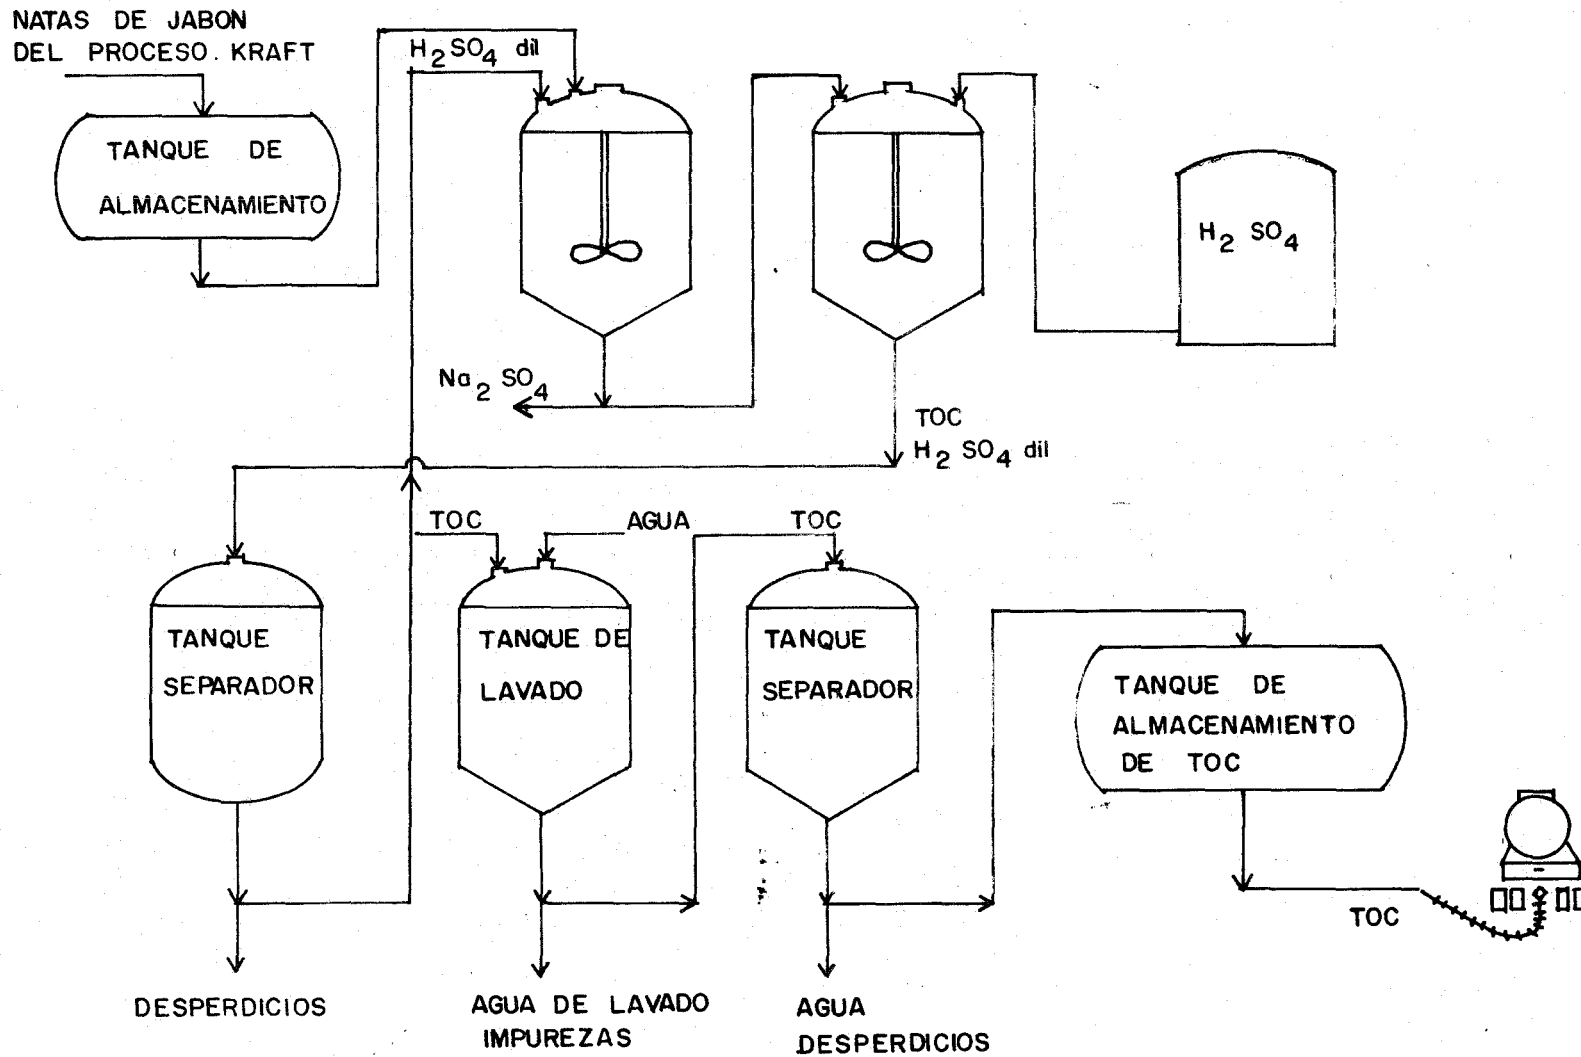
NATAS DE JABON
DEL PROCESO. KRAFT

TANQUE DE
ALMACENAMIENTO

$H_2SO_4$ dil

$H_2SO_4$

$Na_2SO_4$

TOC
$H_2SO_4$ dil

TOC
AGUA
TOC

TANQUE
SEPARADOR

TANQUE DE
LAVADO

TANQUE
SEPARADOR

TANQUE DE
ALMACENAMIENTO
DE TOC

TOC

DESPERDICIOS

AGUA DE LAVADO
IMPUREZAS

AGUA
DESPERDICIOS